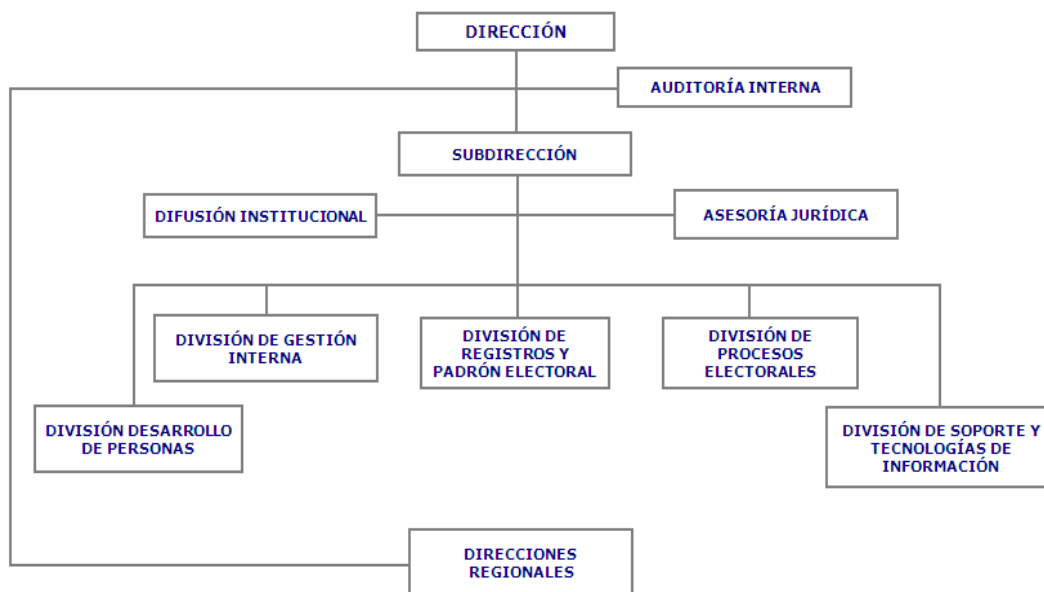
DIRECCIÓN

AUDITORÍA INTERNA

SUBDIRECCIÓN

DIFUSIÓN INSTITUCIONAL

ASESORÍA JURÍDICA

DIVISIÓN DE GESTIÓN INTERNA

DIVISIÓN DE REGISTROS Y PADRÓN ELECTORAL

DIVISIÓN DE PROCESOS ELECTORALES

DIVISIÓN DESARROLLO DE PERSONAS

DIVISIÓN DE SOPORTE Y TECNOLOGÍAS DE INFORMACIÓN

DIRECCIONES REGIONALES